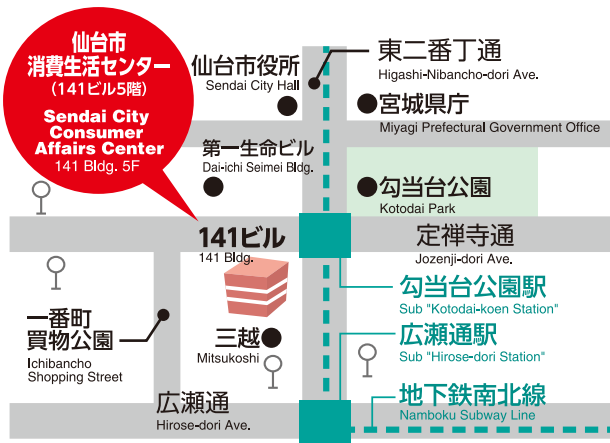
仙台市
消費生活センター
（141ビル5階）
Sendai City Consumer Affairs Center
141 Bldg. 5F

仙台市役所
Sendai City Hall

東二番丁通
Higashi-Nibancho-dori Ave.

●宮城県庁
Miyagi Prefectural Government Office

第一生命ビル
Dai-ichi Seimei Bldg.

●勾当台公園
Kotodai Park

141ビル
141 Bldg.

定禅寺通
Jozenji-dori Ave.

勾当台公園駅
Sub "Kotodai-koen Station"

一番町
買物公園
Ichibancho Shopping Street

三越●
Mitsukoshi

広瀬通駅
Sub "Hirose-dori Station"

広瀬通
Hirose-dori Ave.

地下鉄南北線
Namboku Subway Line